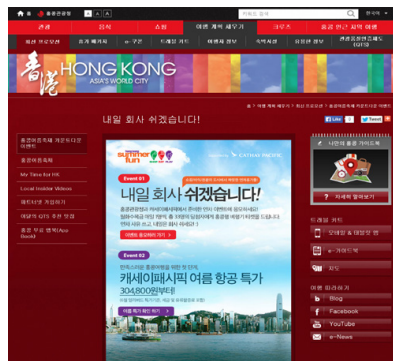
홍콩관광청 A A

한국어

관광 음식 쇼핑 여행 계획 세우기 크루즈 홍콩 관광 자료

내일 회사 쉬겠습니다!

홍콩여름축제 게릴라 다운 이벤트

홍콩여름축제

My Time for HK

Local Insider Videos

페이스북 가입하기

여름방 GTS 추천 방법

홍콩 투어 앱 (App Book)

Like Tweet

Summer fun

CATHAY PACIFIC

Event 01

내일 회사 쉬겠습니다!

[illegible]

Event 02

캐세이퍼시픽 여름 항공 특가

304,800원부터

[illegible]

나만의 홍콩 가이드북

자세히 알아보기

도시 정보

오대양 & 대양주 정보

e-가이드북

지도

여행 자료실

Blog

Facebook

YouTube

e-News